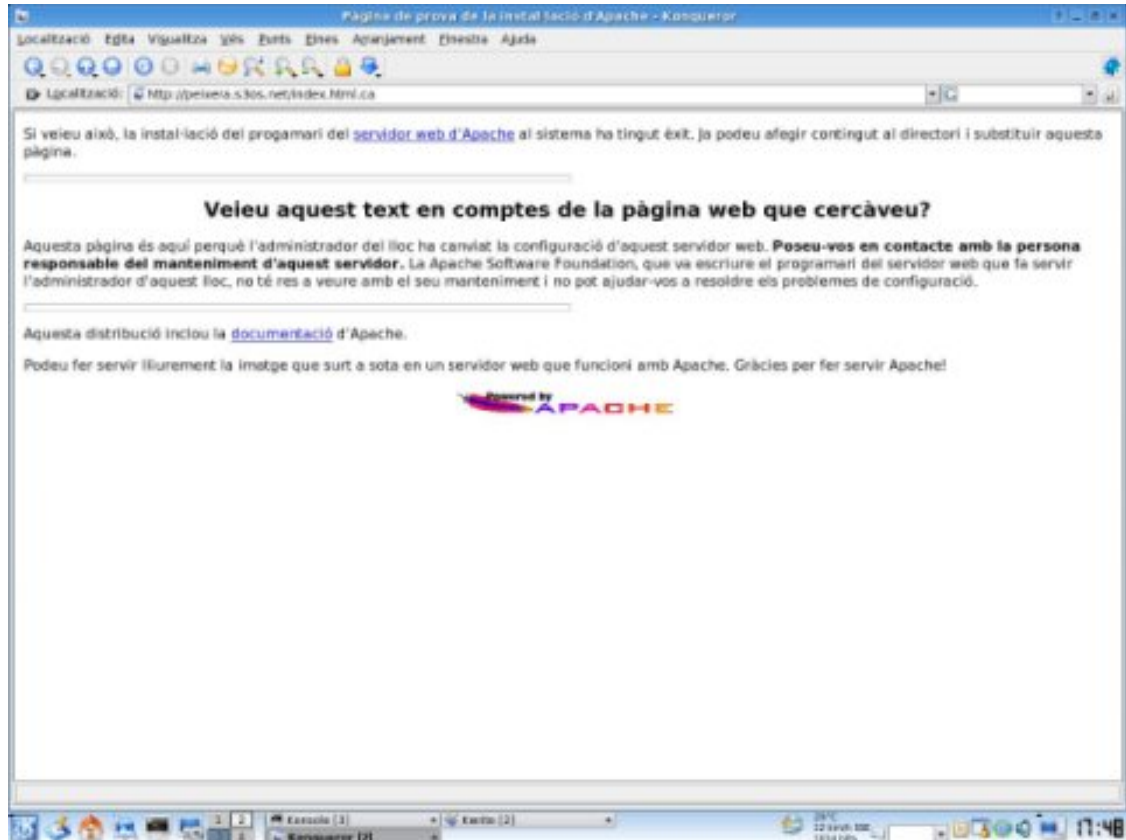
Pàgina de prova de la instal·lació d'Apache - Konqueror

Localització Edita Visualitza Vés Punts Eines Arranjament Finestra Ajuda

Localització: http://peixera.s3os.net/index.html.ca

Si veieu això, la instal·lació del progamari del servidor web d'Apache al sistema ha tingut èxit. Ja podeu afegir contingut al directori i substituir aquesta pàgina.

Veieu aquest text en comptes de la pàgina web que cercàveu?

Aquesta pàgina és aquí perquè l'administrador del lloc ha canviat la configuració d'aquest servidor web. **Poseu-vos en contacte amb la persona responsable del manteniment d'aquest servidor.** La Apache Software Foundation, que va escriure el programari del servidor web que fa servir l'administrador d'aquest lloc, no té res a veure amb el seu manteniment i no pot ajudar-vos a resoldre els problemes de configuració.

Aquesta distribució inclou la documentació d'Apache.

Podeu fer servir lliurement la imatge que surt a sota en un servidor web que funcioni amb Apache. Gràcies per fer servir Apache!

Powered by APACHE

1 2 3 4 Konsole [3] Konqueror [2] Kwrite [2] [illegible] 17:48